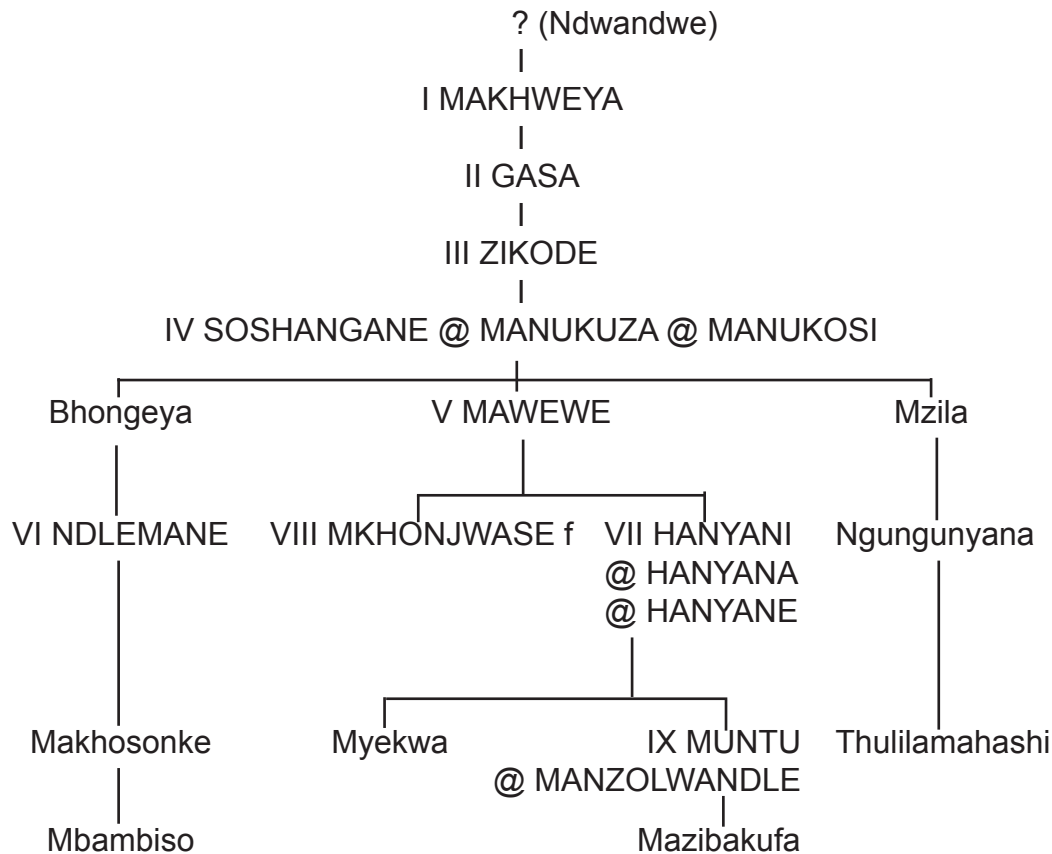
? (Ndwandwe)

I MAKHWEYA

II GASA

III ZIKODE

IV SOSHANGANE @ MANUKUZA @ MANUKOSI

Bhongeya

VI NDLEMANE

Makhosonke

Mbambiso

V MAWEWE

VIII MKHONJWASE f

VII HANYANI @ HANYANA @ HANYANE

Myekwa

IX MUNTU @ MANZOLWANDLE

Mazibakufa

Mzila

Ngungunyana

Thulilamahashi